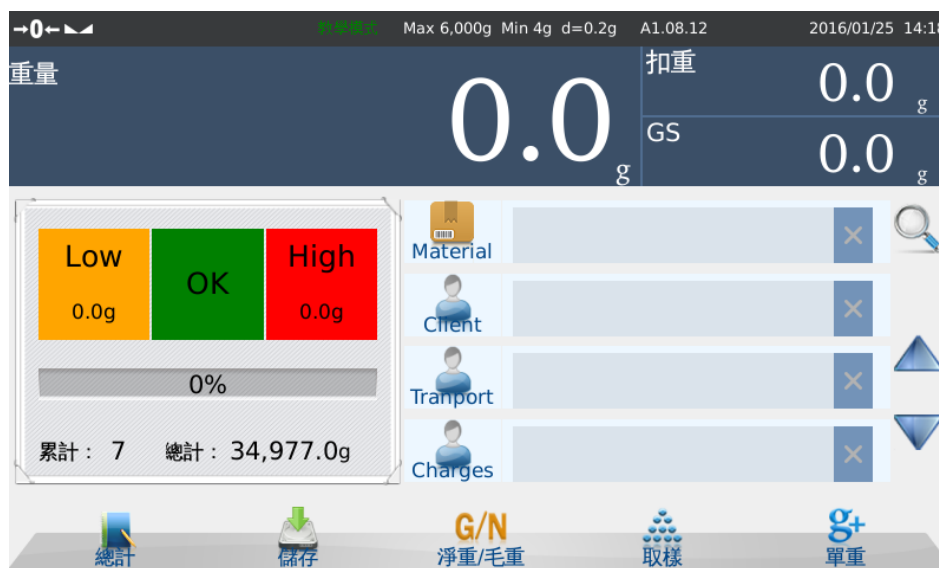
→0← 教學模式 Max 6,000g Min 4g d=0.2g A1.08.12 2016/01/25 14:1

重量
0.0 g

扣重
0.0 g

GS
0.0 g

Low
0.0g

OK

High
0.0g

0%

累計： 7 總計： 34,977.0g

Material ×
Client ×
Tranport ×
Charges ×

總計
儲存
G/N
淨重/毛重
取樣
g+
單重